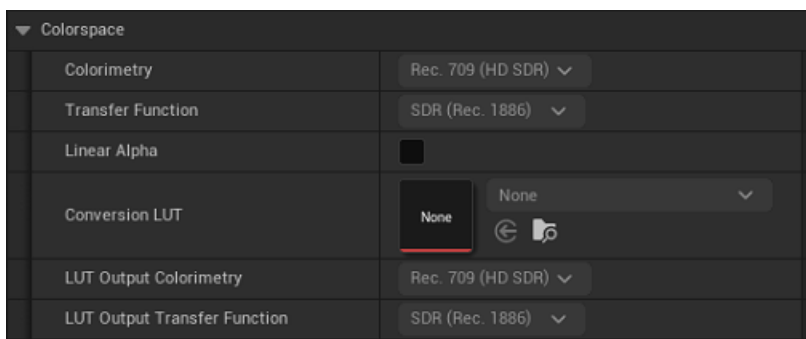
Colorspace

| | |
|---|---|
| Colorimetry | Rec. 709 (HD SDR) |
| Transfer Function | SDR (Rec. 1886) |
| Linear Alpha | |
| Conversion LUT | None None |
| LUT Output Colorimetry | Rec. 709 (HD SDR) |
| LUT Output Transfer Function | SDR (Rec. 1886) |